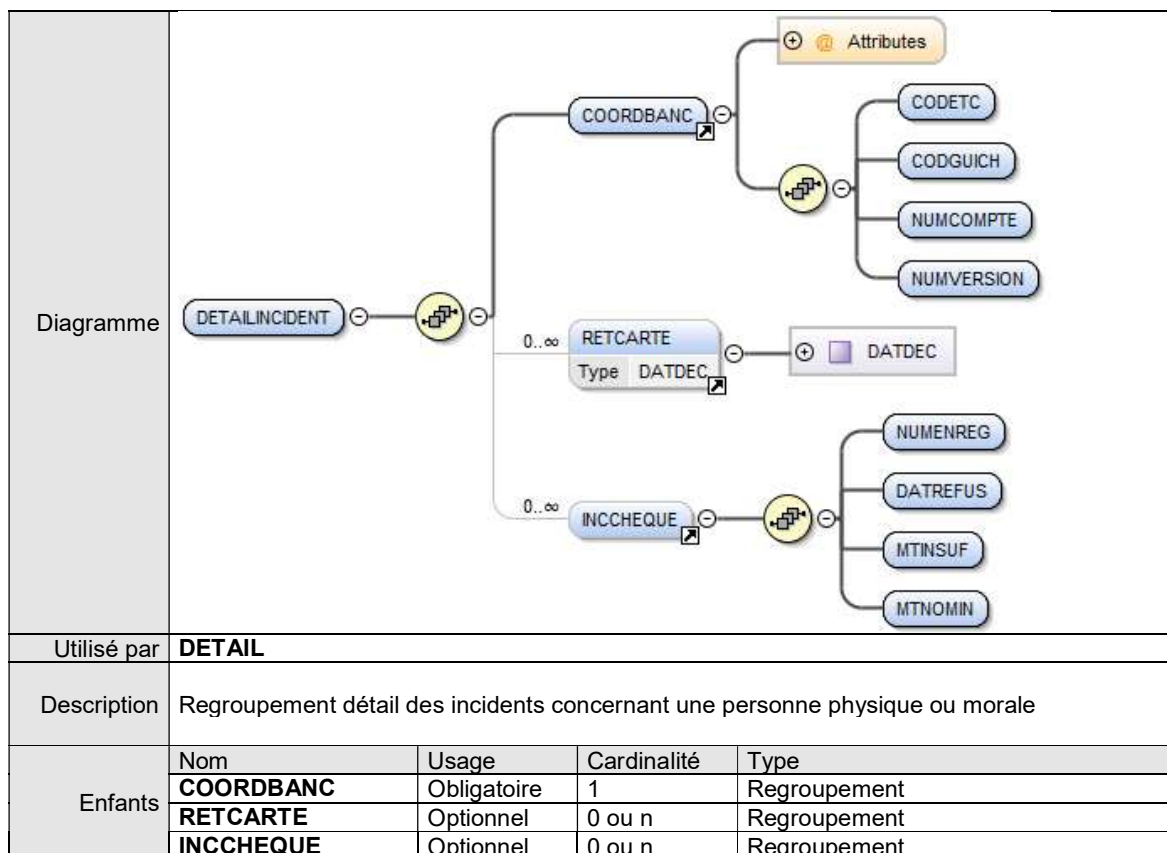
| Diagramme | Attributes, COORDBANC, CODETC, CODGUICH, NUMCOMPTE, NUMVERSION, DETAILINCIDENT, 0..∞, RETCARTE, Type DATDEC, DATDEC, NUMENREG, DATREFUS, 0..∞, INCCHEQUE, MTINSUF, MTNOMIN |
|---|---|
| Utilisé par | **DETAIL** |
| Description | Regroupement détail des incidents concernant une personne physique ou morale |

Enfants

| Nom | Usage | Cardinalité | Type |
|---|---|---|---|
| **COORDBANC** | Obligatoire | 1 | Regroupement |
| **RETCARTE** | Optionnel | 0 ou n | Regroupement |
| **INCCHEQUE** | Optionnel | 0 ou n | Regroupement |